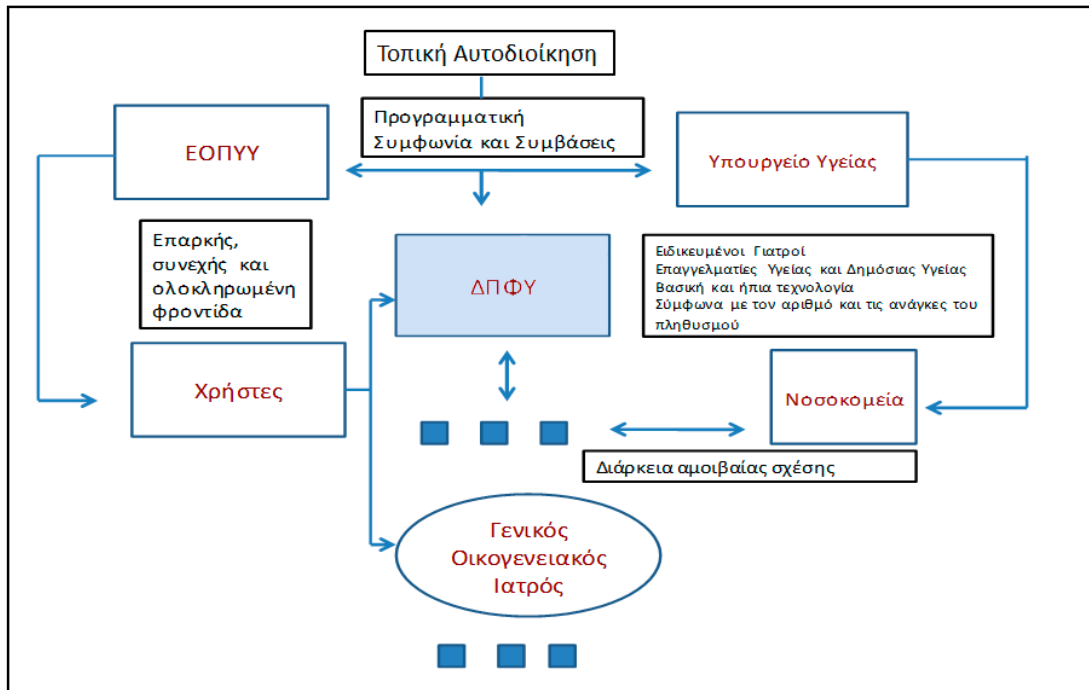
Τοπική Αυτοδιοίκηση

Προγραμματική Συμφωνία και Συμβάσεις

ΕΟΠΥΥ

Υπουργείο Υγείας

Επαρκής, συνεχής και ολοκληρωμένη φροντίδα

ΔΠΦΥ

Ειδικευμένοι Γιατροί
Επαγγελματίες Υγείας και Δημόσιας Υγείας
Βασική και ήπια τεχνολογία
Σύμφωνα με τον αριθμό και τις ανάγκες του πληθυσμού

Χρήστες

Νοσοκομεία

Διάρκεια αμοιβαίας σχέσης

Γενικός Οικογενειακός Ιατρός